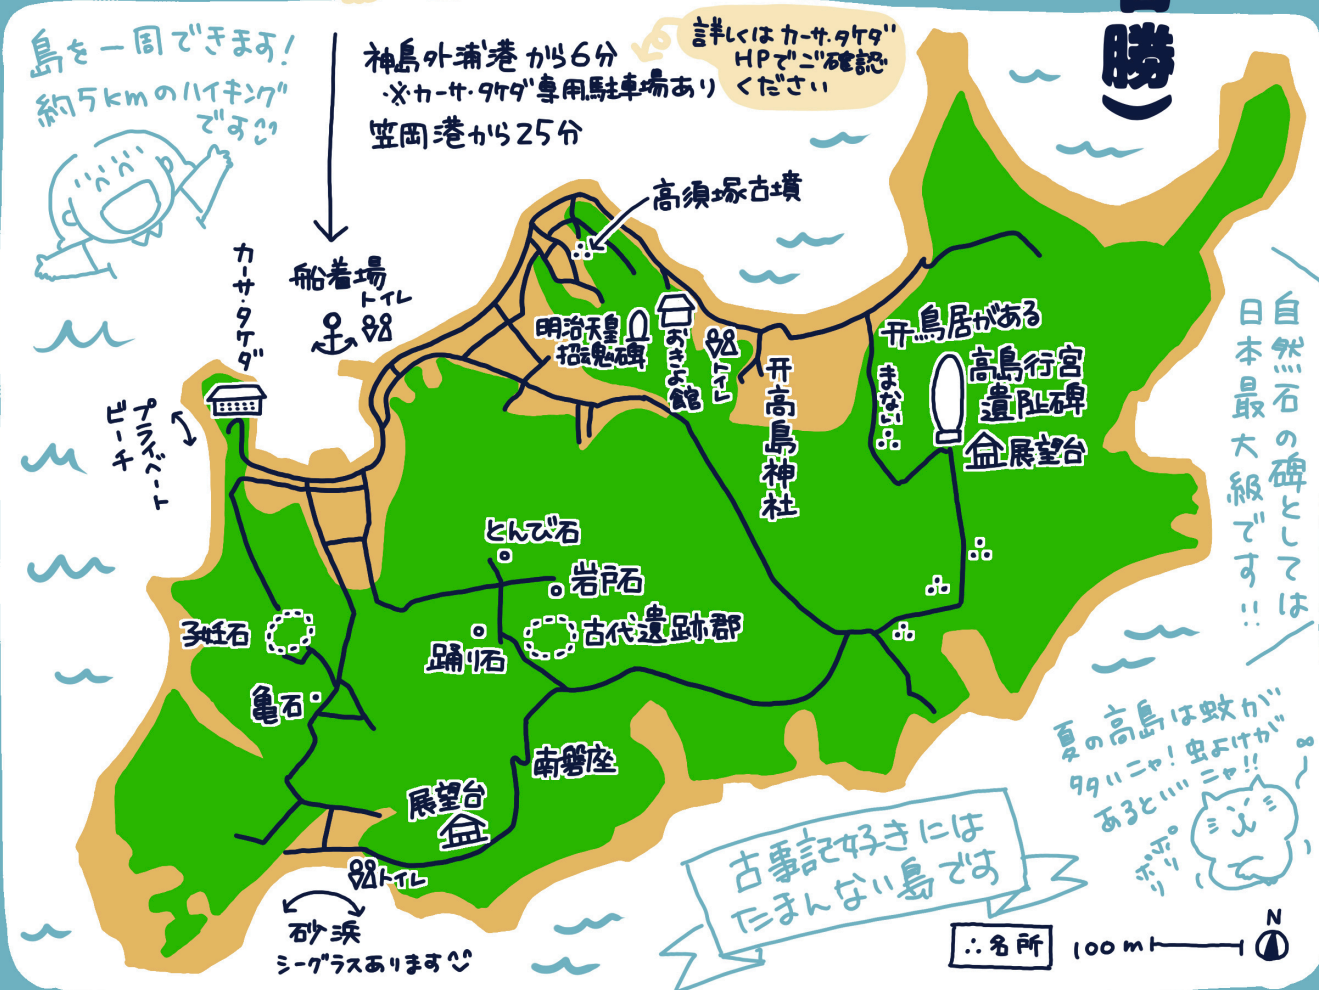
島を一周できます!
約5kmのハイキングです

神島外浦港から6分
※カーサ・タケダ専用駐車場あり
笠岡港から25分

詳しくはカーサ・タケダHPでご確認ください

勝

高須塚古墳

カーサ・タケダ

船着場
トイレ

プライベートビーチ

明治天皇招魂碑

おきよ館

トイレ

高島神社

鳥居がある

まないた

高島行宮遺阯碑

展望台

自然石の碑としては日本最大級です!!

とんび石

岩石

子妊石

古代遺跡郡

踊り石

亀石

南磐座

展望台

トイレ

夏の高島は蚊が多いニャ!虫よけがあるといいニャ!!

ポリポリ

古事記好きにはたまんない島です

砂浜
シーグラスあります

∴名所

100m

N